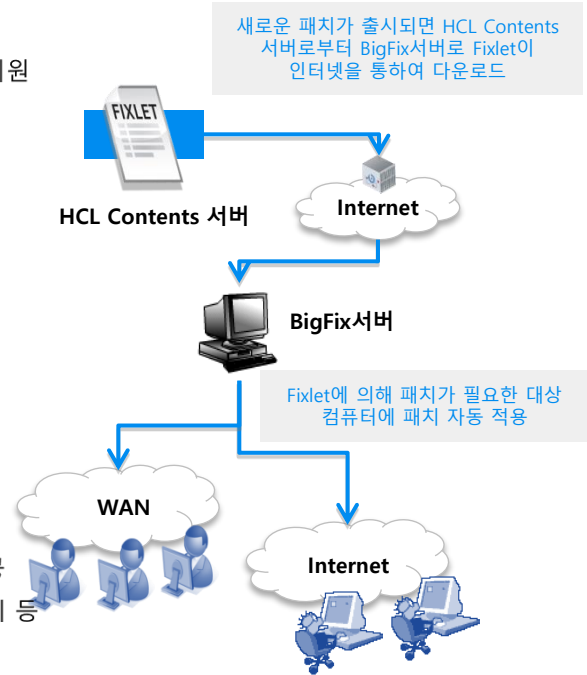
새로운 패치가 출시되면 HCL Contents 서버로부터 BigFix서버로 Fixlet이 인터넷을 통하여 다운로드

원

FIXLET

HCL Contents 서버

Internet

BigFix서버

Fixlet에 의해 패치가 필요한 대상 컴퓨터에 패치 자동 적용

WAN

Internet

등